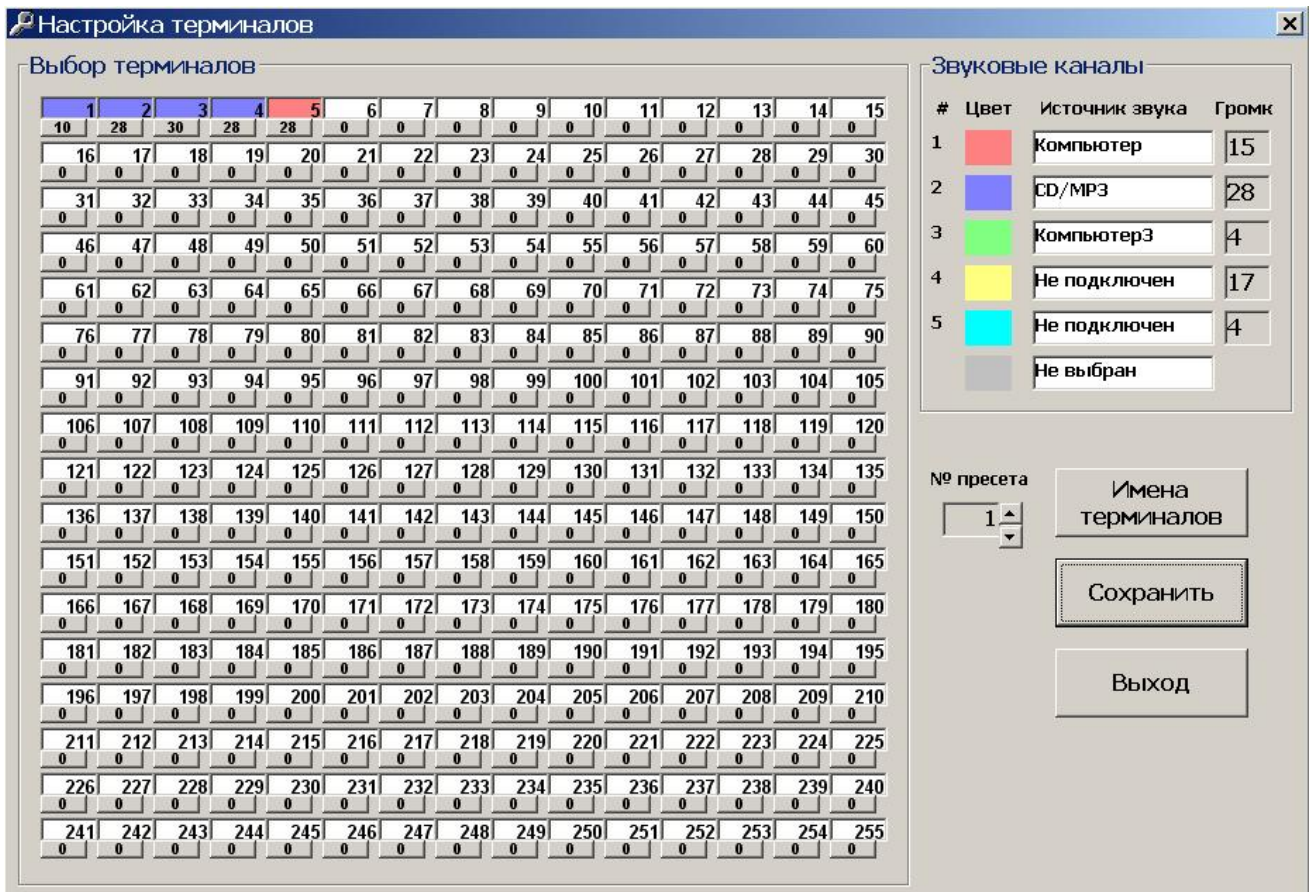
Настройка терминалов

Выбор терминалов

| 1 | 2 | 3 | 4 | 5 | 6 | 7 | 8 | 9 | 10 | 11 | 12 | 13 | 14 | 15 |
|---|---|---|---|---|---|---|---|---|---|---|---|---|---|---|
| 10 | 28 | 30 | 28 | 28 | 0 | 0 | 0 | 0 | 0 | 0 | 0 | 0 | 0 | 0 |
| 16 | 17 | 18 | 19 | 20 | 21 | 22 | 23 | 24 | 25 | 26 | 27 | 28 | 29 | 30 |
| 0 | 0 | 0 | 0 | 0 | 0 | 0 | 0 | 0 | 0 | 0 | 0 | 0 | 0 | 0 |
| 31 | 32 | 33 | 34 | 35 | 36 | 37 | 38 | 39 | 40 | 41 | 42 | 43 | 44 | 45 |
| 0 | 0 | 0 | 0 | 0 | 0 | 0 | 0 | 0 | 0 | 0 | 0 | 0 | 0 | 0 |
| 46 | 47 | 48 | 49 | 50 | 51 | 52 | 53 | 54 | 55 | 56 | 57 | 58 | 59 | 60 |
| 0 | 0 | 0 | 0 | 0 | 0 | 0 | 0 | 0 | 0 | 0 | 0 | 0 | 0 | 0 |
| 61 | 62 | 63 | 64 | 65 | 66 | 67 | 68 | 69 | 70 | 71 | 72 | 73 | 74 | 75 |
| 0 | 0 | 0 | 0 | 0 | 0 | 0 | 0 | 0 | 0 | 0 | 0 | 0 | 0 | 0 |
| 76 | 77 | 78 | 79 | 80 | 81 | 82 | 83 | 84 | 85 | 86 | 87 | 88 | 89 | 90 |
| 0 | 0 | 0 | 0 | 0 | 0 | 0 | 0 | 0 | 0 | 0 | 0 | 0 | 0 | 0 |
| 91 | 92 | 93 | 94 | 95 | 96 | 97 | 98 | 99 | 100 | 101 | 102 | 103 | 104 | 105 |
| 0 | 0 | 0 | 0 | 0 | 0 | 0 | 0 | 0 | 0 | 0 | 0 | 0 | 0 | 0 |
| 106 | 107 | 108 | 109 | 110 | 111 | 112 | 113 | 114 | 115 | 116 | 117 | 118 | 119 | 120 |
| 0 | 0 | 0 | 0 | 0 | 0 | 0 | 0 | 0 | 0 | 0 | 0 | 0 | 0 | 0 |
| 121 | 122 | 123 | 124 | 125 | 126 | 127 | 128 | 129 | 130 | 131 | 132 | 133 | 134 | 135 |
| 0 | 0 | 0 | 0 | 0 | 0 | 0 | 0 | 0 | 0 | 0 | 0 | 0 | 0 | 0 |
| 136 | 137 | 138 | 139 | 140 | 141 | 142 | 143 | 144 | 145 | 146 | 147 | 148 | 149 | 150 |
| 0 | 0 | 0 | 0 | 0 | 0 | 0 | 0 | 0 | 0 | 0 | 0 | 0 | 0 | 0 |
| 151 | 152 | 153 | 154 | 155 | 156 | 157 | 158 | 159 | 160 | 161 | 162 | 163 | 164 | 165 |
| 0 | 0 | 0 | 0 | 0 | 0 | 0 | 0 | 0 | 0 | 0 | 0 | 0 | 0 | 0 |
| 166 | 167 | 168 | 169 | 170 | 171 | 172 | 173 | 174 | 175 | 176 | 177 | 178 | 179 | 180 |
| 0 | 0 | 0 | 0 | 0 | 0 | 0 | 0 | 0 | 0 | 0 | 0 | 0 | 0 | 0 |
| 181 | 182 | 183 | 184 | 185 | 186 | 187 | 188 | 189 | 190 | 191 | 192 | 193 | 194 | 195 |
| 0 | 0 | 0 | 0 | 0 | 0 | 0 | 0 | 0 | 0 | 0 | 0 | 0 | 0 | 0 |
| 196 | 197 | 198 | 199 | 200 | 201 | 202 | 203 | 204 | 205 | 206 | 207 | 208 | 209 | 210 |
| 0 | 0 | 0 | 0 | 0 | 0 | 0 | 0 | 0 | 0 | 0 | 0 | 0 | 0 | 0 |
| 211 | 212 | 213 | 214 | 215 | 216 | 217 | 218 | 219 | 220 | 221 | 222 | 223 | 224 | 225 |
| 0 | 0 | 0 | 0 | 0 | 0 | 0 | 0 | 0 | 0 | 0 | 0 | 0 | 0 | 0 |
| 226 | 227 | 228 | 229 | 230 | 231 | 232 | 233 | 234 | 235 | 236 | 237 | 238 | 239 | 240 |
| 0 | 0 | 0 | 0 | 0 | 0 | 0 | 0 | 0 | 0 | 0 | 0 | 0 | 0 | 0 |
| 241 | 242 | 243 | 244 | 245 | 246 | 247 | 248 | 249 | 250 | 251 | 252 | 253 | 254 | 255 |
| 0 | 0 | 0 | 0 | 0 | 0 | 0 | 0 | 0 | 0 | 0 | 0 | 0 | 0 | 0 |

Звуковые каналы

| # | Цвет | Источник звука | Громк |
|---|---|---|---|
| 1 | | Компьютер | 15 |
| 2 | | CD/MP3 | 28 |
| 3 | | Компьютер3 | 4 |
| 4 | | Не подключен | 17 |
| 5 | | Не подключен | 4 |
| | | Не выбран | |

№ пресета
1

Имена терминалов

Сохранить

Выход